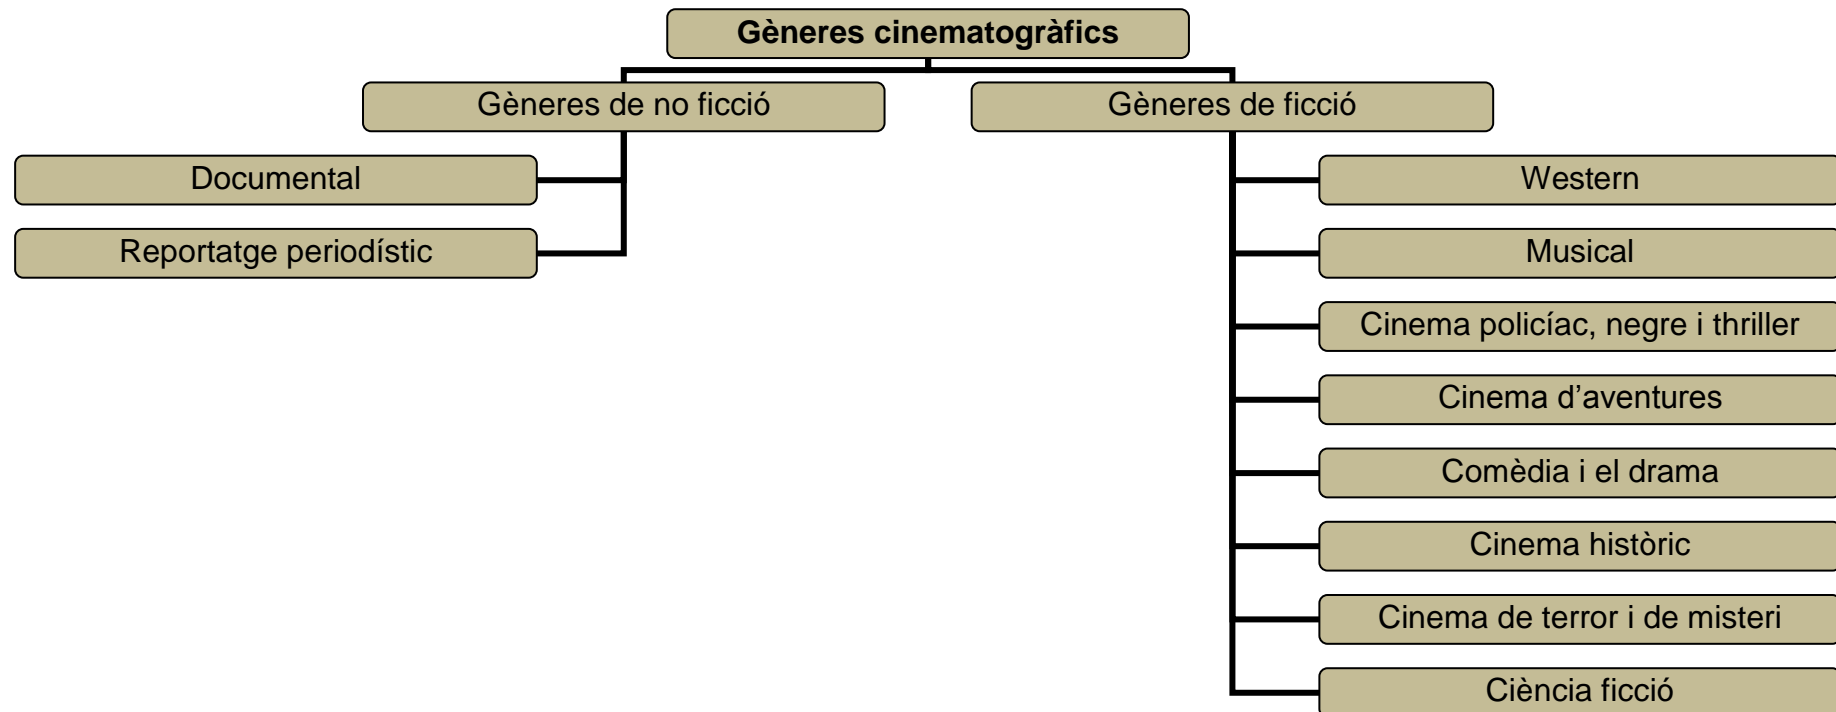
Gèneres cinematogràfics

Gèneres de no ficció

Documental

Reportatge periodístic

Gèneres de ficció

Western

Musical

Cinema policíac, negre i thriller

Cinema d'aventures

Comèdia i el drama

Cinema històric

Cinema de terror i de misteri

Ciència ficció